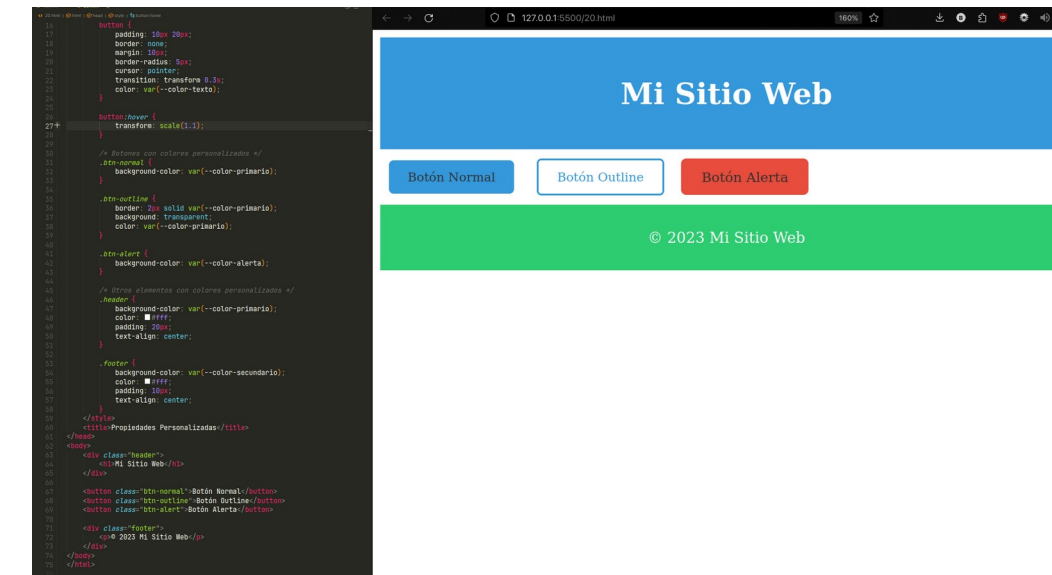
16 button {
17 padding: 10px 20px;
18 border: none;
19 margin: 10px;
20 border-radius: 5px;
21 cursor: pointer;
22 transition: transform 0.3s;
23 color: var(--color-texto);
24 }
25
26 button:hover {
27 transform: scale(1.1);
28 }
29
30 /* Botones con colores personalizados */
31 .btn-normal {
32 background-color: var(--color-primario);
33 }
34
35 .btn-outline {
36 border: 2px solid var(--color-primario);
37 background: transparent;
38 color: var(--color-primario);
39 }
40
41 .btn-alert {
42 background-color: var(--color-alerta);
43 }
44
45 /* Otros elementos con colores personalizados */
46 .header {
47 background-color: var(--color-primario);
48 color: #fff;
49 padding: 20px;
50 text-align: center;
51 }
52
53 .footer {
54 background-color: var(--color-secundario);
55 color: #fff;
56 padding: 10px;
57 text-align: center;
58 }
59 </style>
60 <title>Propiedades Personalizadas</title>
61 </head>
62 <body>
63 <div class="header">
64 <h1>Mi Sitio Web</h1>
65 </div>
66
67 <button class="btn-normal">Botón Normal</button>
68 <button class="btn-outline">Botón Outline</button>
69 <button class="btn-alert">Botón Alerta</button>
70
71 <div class="footer">
72 <p>© 2023 Mi Sitio Web</p>
73 </div>
74 </body>
75 </html>

127.0.0.1:5500/20.html
160%

Mi Sitio Web

Botón Normal
Botón Outline
Botón Alerta

© 2023 Mi Sitio Web